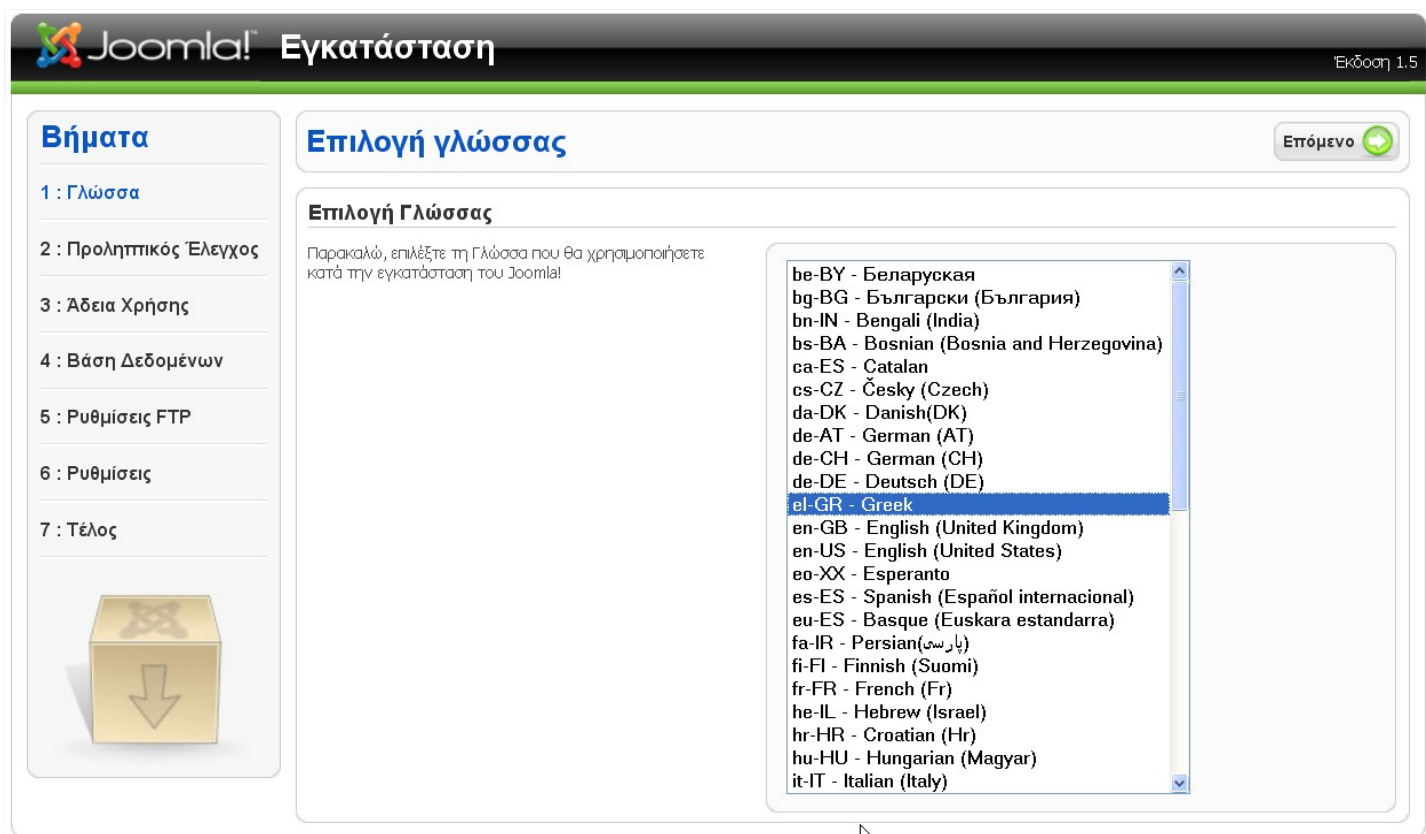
Joomla! Εγκατάσταση

Έκδοση 1.5

Βήματα

1 : Γλώσσα

2 : Προληπτικός Έλεγχος

3 : Άδεια Χρήσης

4 : Βάση Δεδομένων

5 : Ρυθμίσεις FTP

6 : Ρυθμίσεις

7 : Τέλος

Επιλογή γλώσσας

Επόμενο

Επιλογή Γλώσσας

Παρακαλώ, επιλέξτε τη Γλώσσα που θα χρησιμοποιήσετε κατά την εγκατάσταση του Joomla!

be-BY - Беларуская
bg-BG - Български (България)
bn-IN - Bengali (India)
bs-BA - Bosnian (Bosnia and Herzegovina)
ca-ES - Catalan
cs-CZ - Česky (Czech)
da-DK - Danish(DK)
de-AT - German (AT)
de-CH - German (CH)
de-DE - Deutsch (DE)
el-GR - Greek
en-GB - English (United Kingdom)
en-US - English (United States)
eo-XX - Esperanto
es-ES - Spanish (Español internacional)
eu-ES - Basque (Euskara estandarra)
fa-IR - Persian(پارسی)
fi-FI - Finnish (Suomi)
fr-FR - French (Fr)
he-IL - Hebrew (Israel)
hr-HR - Croatian (Hr)
hu-HU - Hungarian (Magyar)
it-IT - Italian (Italy)